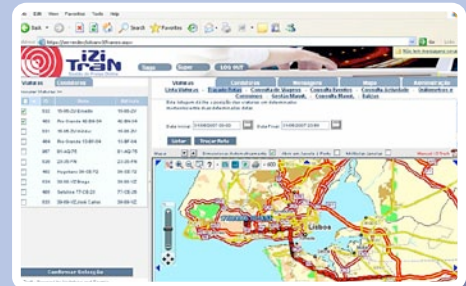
File Edit View Favorites Tools Help

Back Search Favorites

iZi TraN

Viaturas Condutores

Viaturas Condutores Mensagens Mapa Administração

Lista Viaturas Traçado Rotas Consulta de Viagens Consulta Eventos Consulta Actividade Indicadores e Consumos Gestão Manut. Consulta Manut. Relatórios

Data inicial Data Final

Limpar Traçar Rota

Lisboa

Confirmar Selecção